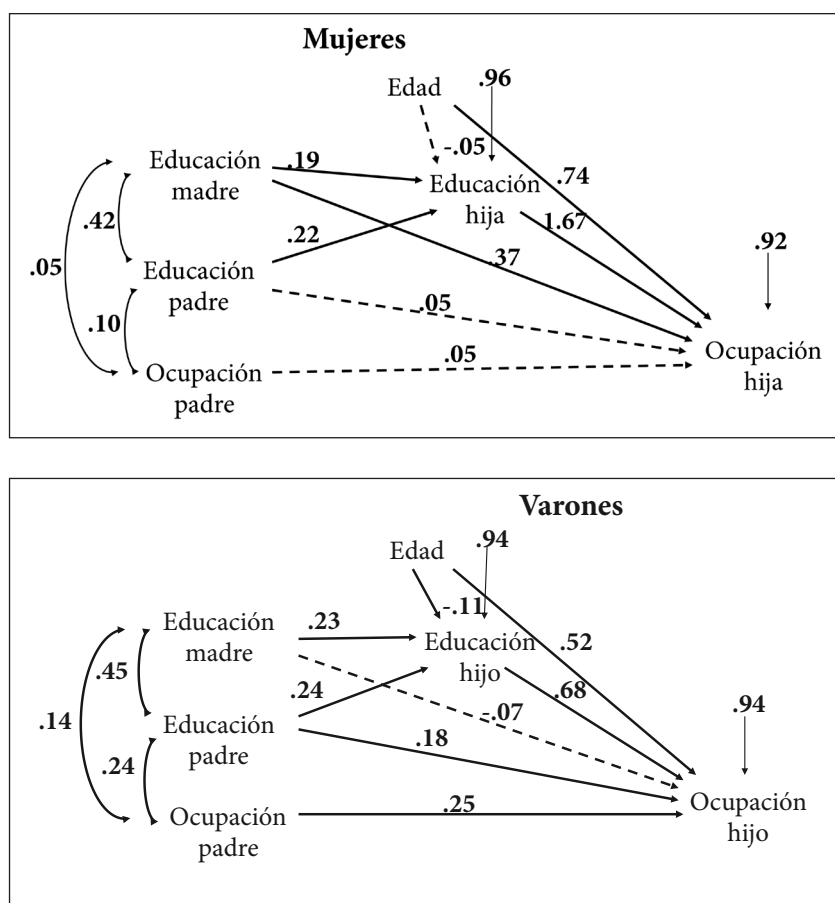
Mujeres

Edad
.96
-.05
Educación madre
.19
Educación hija
.74
.42
1.67
.22
.92
.05
Educación padre
.37
.10
.05
.05
Ocupación padre
Ocupación hija

Varones

Edad
.94
-.11
Educación madre
.23
Educación hijo
.52
.45
.24
.68
.94
.14
Educación padre
-.07
.18
.24
Ocupación padre
.25
Ocupación hijo